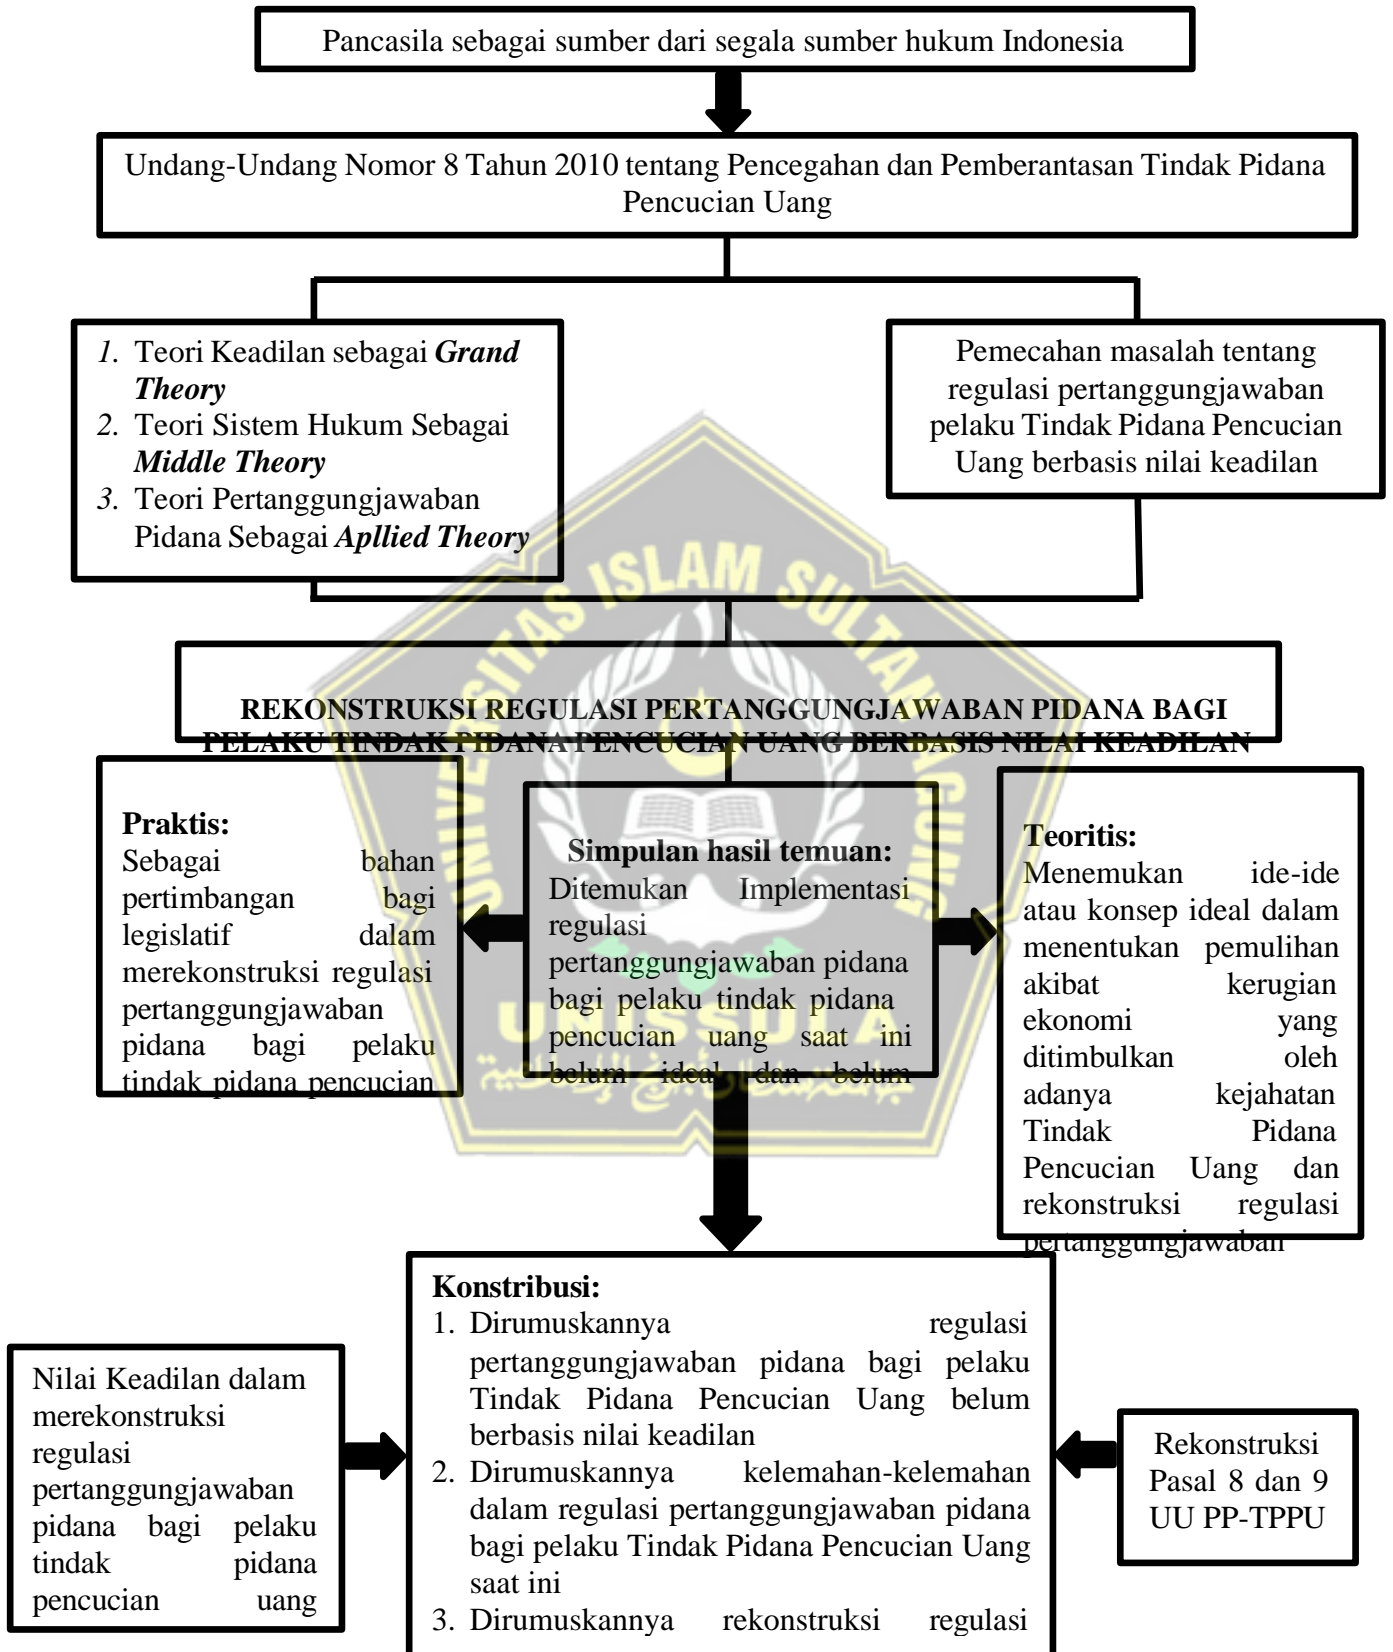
Pancasila sebagai sumber dari segala sumber hukum Indonesia

Undang-Undang Nomor 8 Tahun 2010 tentang Pencegahan dan Pemberantasan Tindak Pidana Pencucian Uang

1. Teori Keadilan sebagai ***Grand Theory***
2. Teori Sistem Hukum Sebagai ***Middle Theory***
3. Teori Pertanggungjawaban Pidana Sebagai ***Apllied Theory***

Pemecahan masalah tentang regulasi pertanggungjawaban pelaku Tindak Pidana Pencucian Uang berbasis nilai keadilan

**REKONSTRUKSI REGULASI PERTANGGUNGJAWABAN PIDANA BAGI PELAKU TINDAK PIDANA PENCUCIAN UANG BERBASIS NILAI KEADILAN**

**Praktis:**
Sebagai bahan pertimbangan bagi legislatif dalam merekonstruksi regulasi pertanggungjawaban pidana bagi pelaku tindak pidana pencucian

**Simpulan hasil temuan:**
Ditemukan Implementasi regulasi pertanggungjawaban pidana bagi pelaku tindak pidana pencucian uang saat ini belum ideal dan belum

**Teoritis:**
Menemukan ide-ide atau konsep ideal dalam menentukan pemulihan akibat kerugian ekonomi yang ditimbulkan oleh adanya kejahatan Tindak Pidana Pencucian Uang dan rekonstruksi regulasi pertanggungjawaban

Nilai Keadilan dalam merekonstruksi regulasi pertanggungjawaban pidana bagi pelaku tindak pidana pencucian uang

**Konstribusi:**
1. Dirumuskannya regulasi pertanggungjawaban pidana bagi pelaku Tindak Pidana Pencucian Uang belum berbasis nilai keadilan
2. Dirumuskannya kelemahan-kelemahan dalam regulasi pertanggungjawaban pidana bagi pelaku Tindak Pidana Pencucian Uang saat ini
3. Dirumuskannya rekonstruksi regulasi

Rekonstruksi Pasal 8 dan 9 UU PP-TPPU

UNISSULA